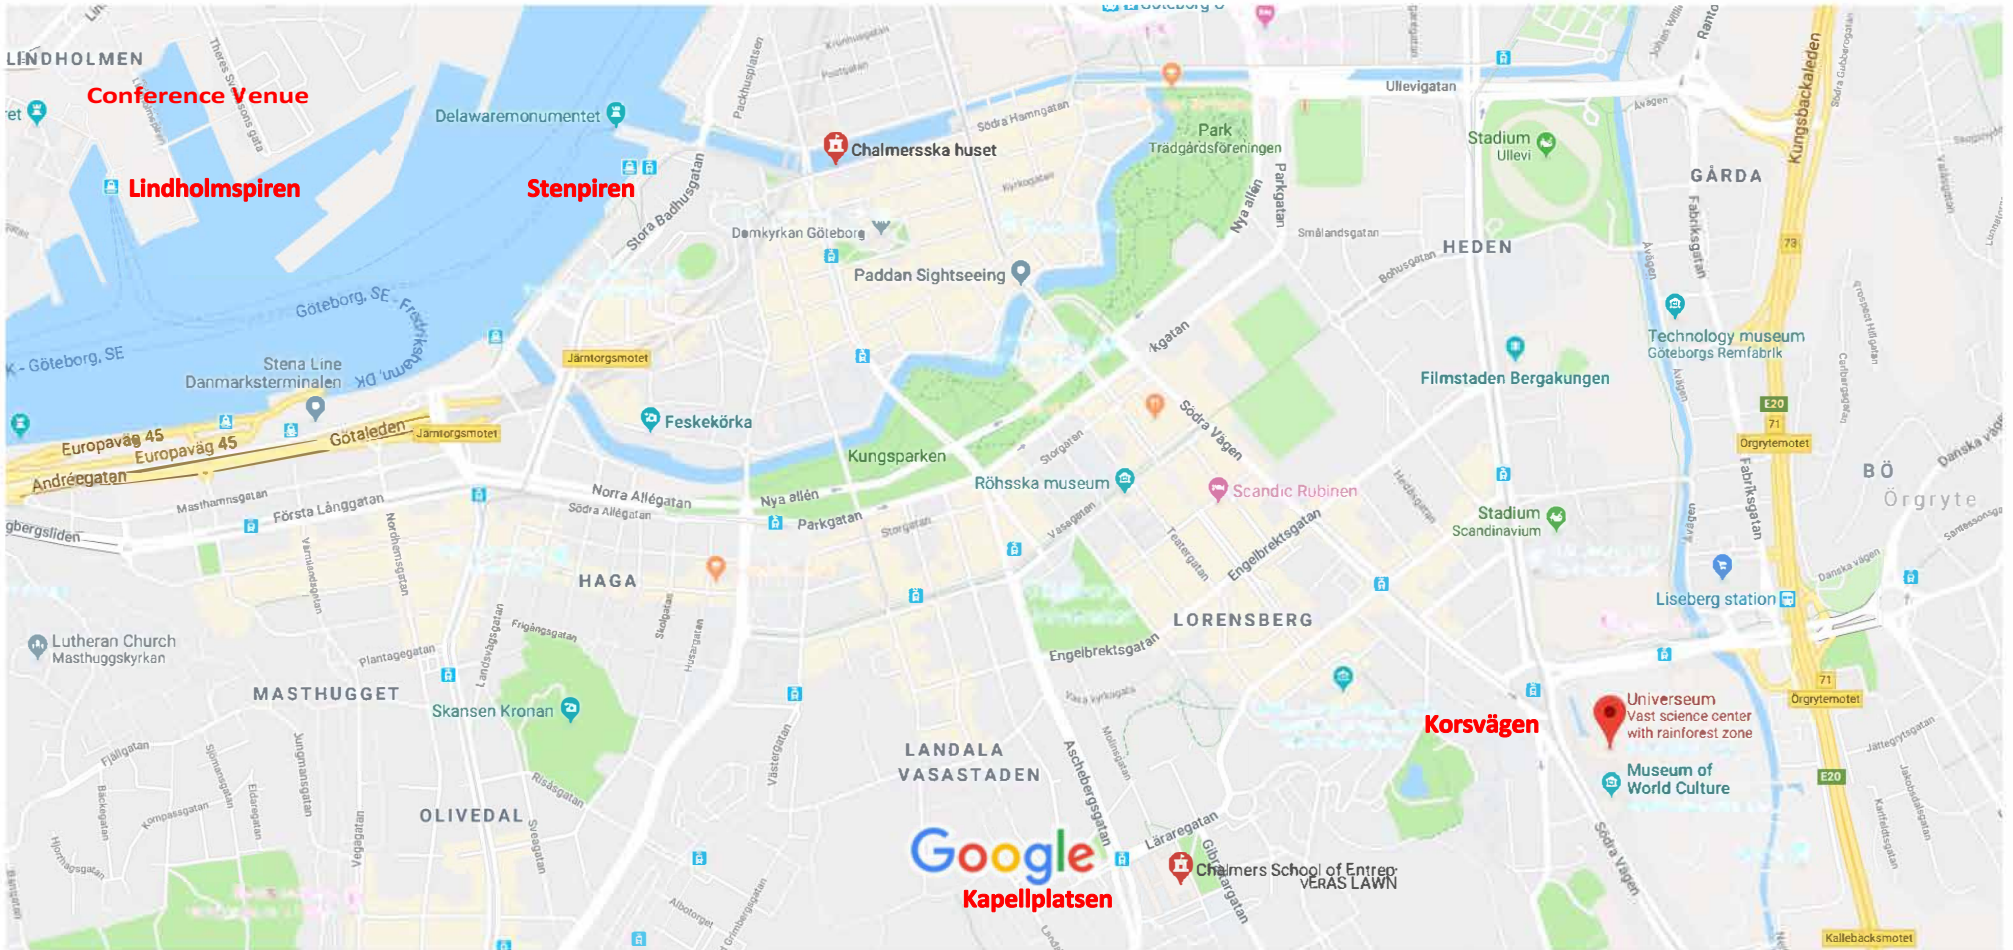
LINDHOLMEN
Conference Venue
Lindholmspiren
Stenpiren
Delawaremonumentet
Chalmersska huset
Södra Hamngatan
Park Trädgårdsföreningen
Ullevigatan
Stadium Ullevi
GÅRDA
Kungsbackaleden
Domkyrkan Göteborg
Paddan Sightseeing
Stora Badhusgatan
Nya allén
Parkgatan
Smålandsgatan
HEDEN
Göteborg, SE - Frederikshavn, DK
K - Göteborg, SE
Stena Line Danmarksterminalen
Järntorgsmotet
Technology museum Göteborgs Remfabrik
Filmstaden Bergakungen
Feskekörka
Europaväg 45
Europaväg 45
Götaleden
Järntorgsmotet
Andréegatan
Kungsparken
Röhsska museum
Scandic Rubinen
Södra Vägen
Stadium Scandinavium
Örgrytemotet
BÖ
Örgryte
Norra Allégatan
Södra Allégatan
Första Långgatan
Masthamnsgatan
Nya allén
Parkgatan
Storgatan
Vasagatan
Engelbrektsgatan
Teatergatan
HAGA
LORENSBERG
Liseberg station
Lutheran Church Masthuggskyrkan
Plantagegatan
Engelbrektsgatan
MASTHUGGET
Skansen Kronan
Universeum Vast science center with rainforest zone
Korsvägen
Örgrytemotet
Museum of World Culture
LANDALA
VASASTADEN
Aschebergsgatan
OLIVEDAL
Läraregatan
Google
Chalmers School of Entrep
VERAS LAWN
Kapellplatsen
Kallebacksmotet
E20